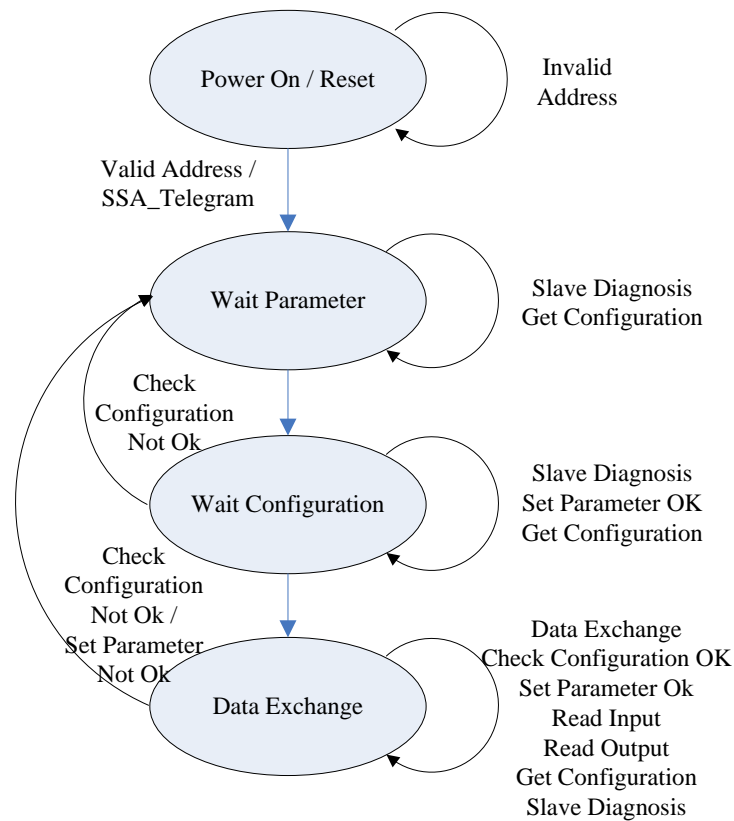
Power On / Reset

Invalid Address

Valid Address / SSA_Telegram

Wait Parameter

Slave Diagnosis
Get Configuration

Check Configuration Not Ok

Wait Configuration

Slave Diagnosis
Set Parameter OK
Get Configuration

Check Configuration Not Ok / Set Parameter Not Ok

Data Exchange

Data Exchange
Check Configuration OK
Set Parameter Ok
Read Input
Read Output
Get Configuration
Slave Diagnosis